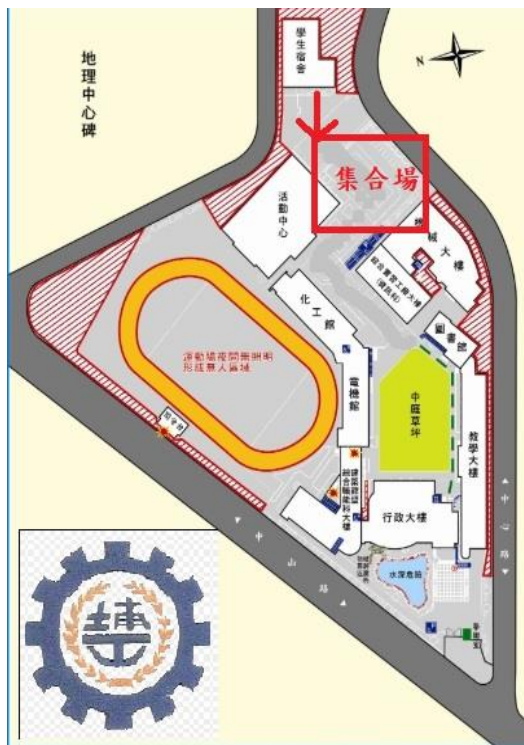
地理中心碑

學生宿舍

N

集合場

活動中心

械大樓

綜合實習工廠大樓(籌建中)

化工館

圖書館

運動場夜間無照明及假日無人管制

電機館

中庭草坪

教學大樓

警衛室

建築製圖綜合職能科大樓

行政大樓

水漾鳥居

中山路

中正路

停車場